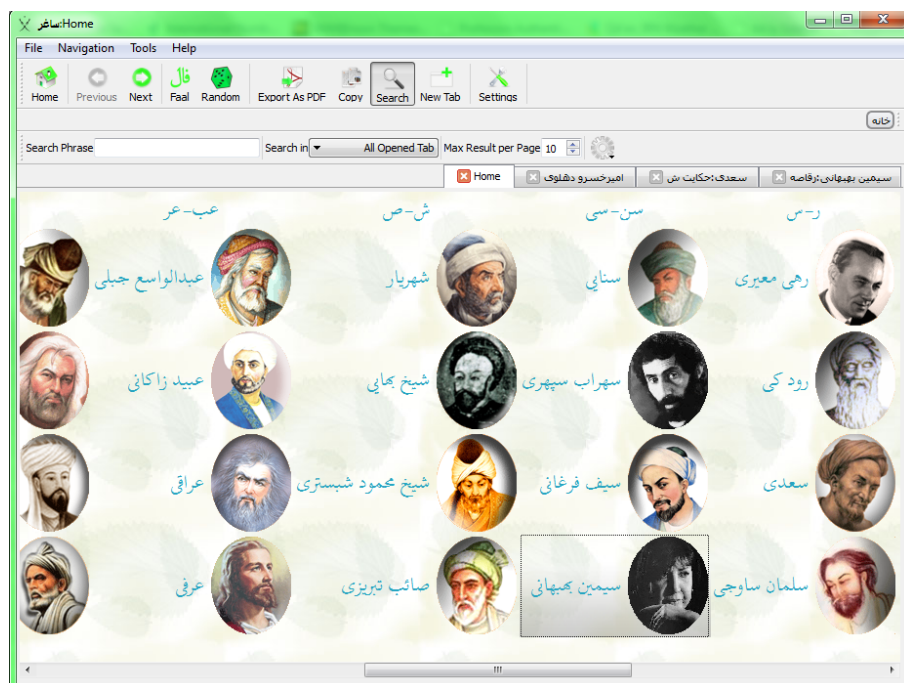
ساغر:Home

File Navigation Tools Help

Home Previous Next Faal Random Export As PDF Copy Search New Tab Settings

خانه

Search Phrase Search in All Opened Tab Max Result per Page 10

Home امیرخسرو دهلوی سعدی:حکایت ش سیمین بهبهانی:رقاصه

ر-س سن-سی ش-ص عب-عر

رهی معیری سنایی شهریار عبدالواسع جبلی

رودکی سهراب سپهری شیخ بهایی عبید زاکانی

سعدی سیف فرغانی شیخ محمود شبستری عراقی

سلمان ساوجی سیمین بهبهانی صائب تبریزی عرفی